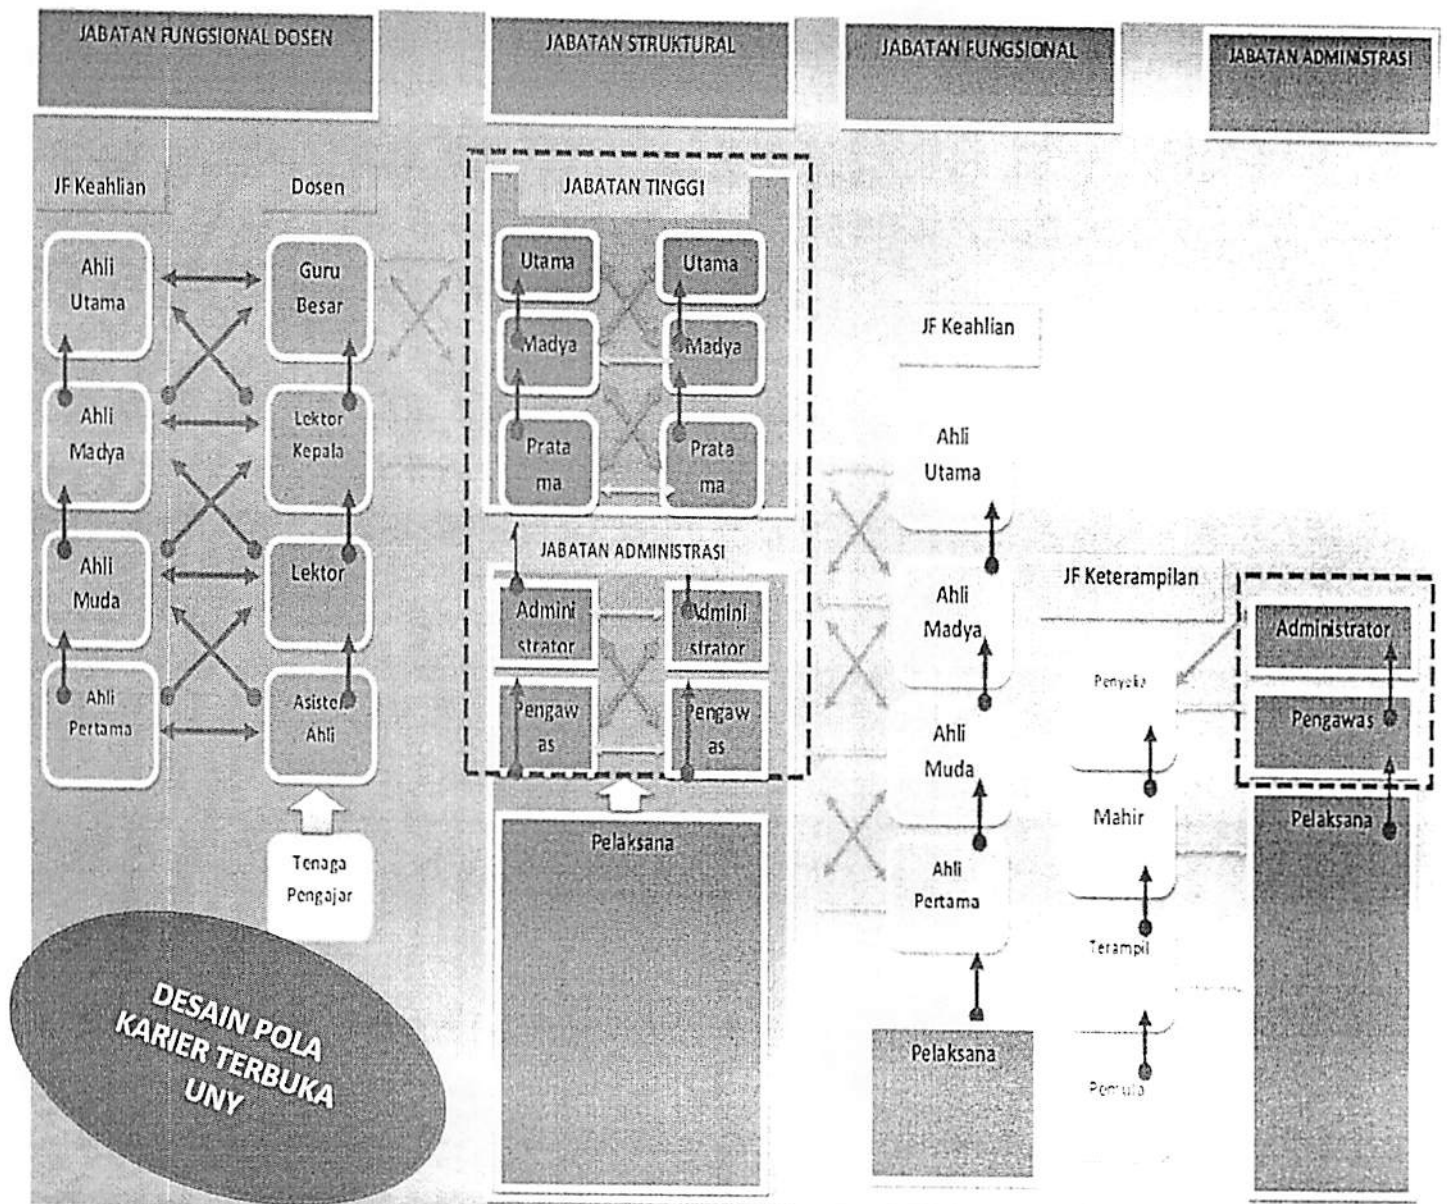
JABATAN FUNGSIONAL DOSEN

JF Keahlian

Dosen

Ahli Utama

Guru Besar

Ahli Madya

Lektor Kepala

Ahli Muda

Lektor

Ahli Pertama

Asisten Ahli

Tenaga Pengajar

DESAIN POLA KARIER TERBUKA UNY

JABATAN STRUKTURAL

JABATAN TINGGI

Utama

Utama

Madya

Madya

Pratama

Pratama

JABATAN ADMINISTRASI

Administrator

Administrator

Pengawas

Pengawas

Pelaksana

JABATAN FUNGSIONAL

JF Keahlian

Ahli Utama

Ahli Madya

Ahli Muda

Ahli Pertama

Pelaksana

JF Keterampilan

Penyelia

Mahir

Terampil

Pemula

JABATAN ADMINISTRASI

Administrator

Pengawas

Pelaksana